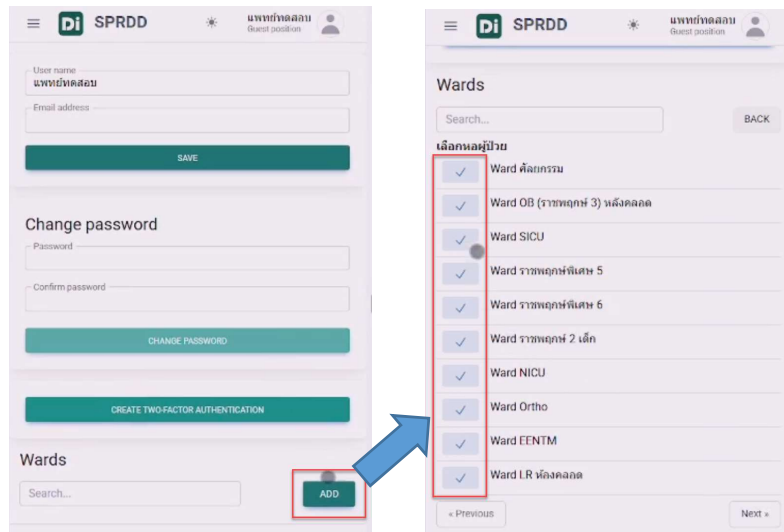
Di SPRDD

แพทย์ทดสอบ
Guest position

User name
แพทย์ทดสอบ

Email address

SAVE

Change password

Password

Confirm password

CHANGE PASSWORD

CREATE TWO-FACTOR AUTHENTICATION

Wards

Search...

ADD

Di SPRDD

แพทย์ทดสอบ
Guest position

Wards

Search...

BACK

เลือกหอผู้ป่วย

Ward ศัลยกรรม

Ward OB (ราชพฤกษ์ 3) หลังคลอด

Ward SICU

Ward ราชพฤกษ์พิเศษ 5

Ward ราชพฤกษ์พิเศษ 6

Ward ราชพฤกษ์ 2 เด็ก

Ward NICU

Ward Ortho

Ward EENTM

Ward LR ห้องคลอด

« Previous

Next »